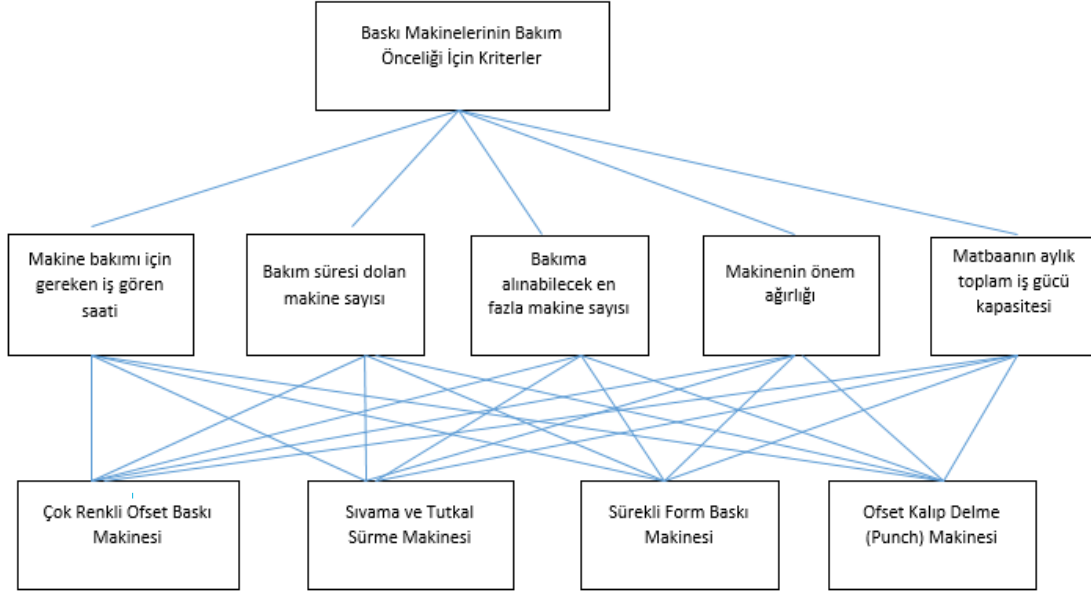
Baskı Makinelerinin Bakım Önceliği İçin Kriterler

Makine bakımı için gereken iş gören saati

Bakım süresi dolan makine sayısı

Bakıma alınabilecek en fazla makine sayısı

Makinenin önem ağırlığı

Matbaanın aylık toplam iş gücü kapasitesi

Çok Renkli Ofset Baskı Makinesi

Sıvama ve Tutkal Sürme Makinesi

Sürekli Form Baskı Makinesi

Ofset Kalıp Delme (Punch) Makinesi